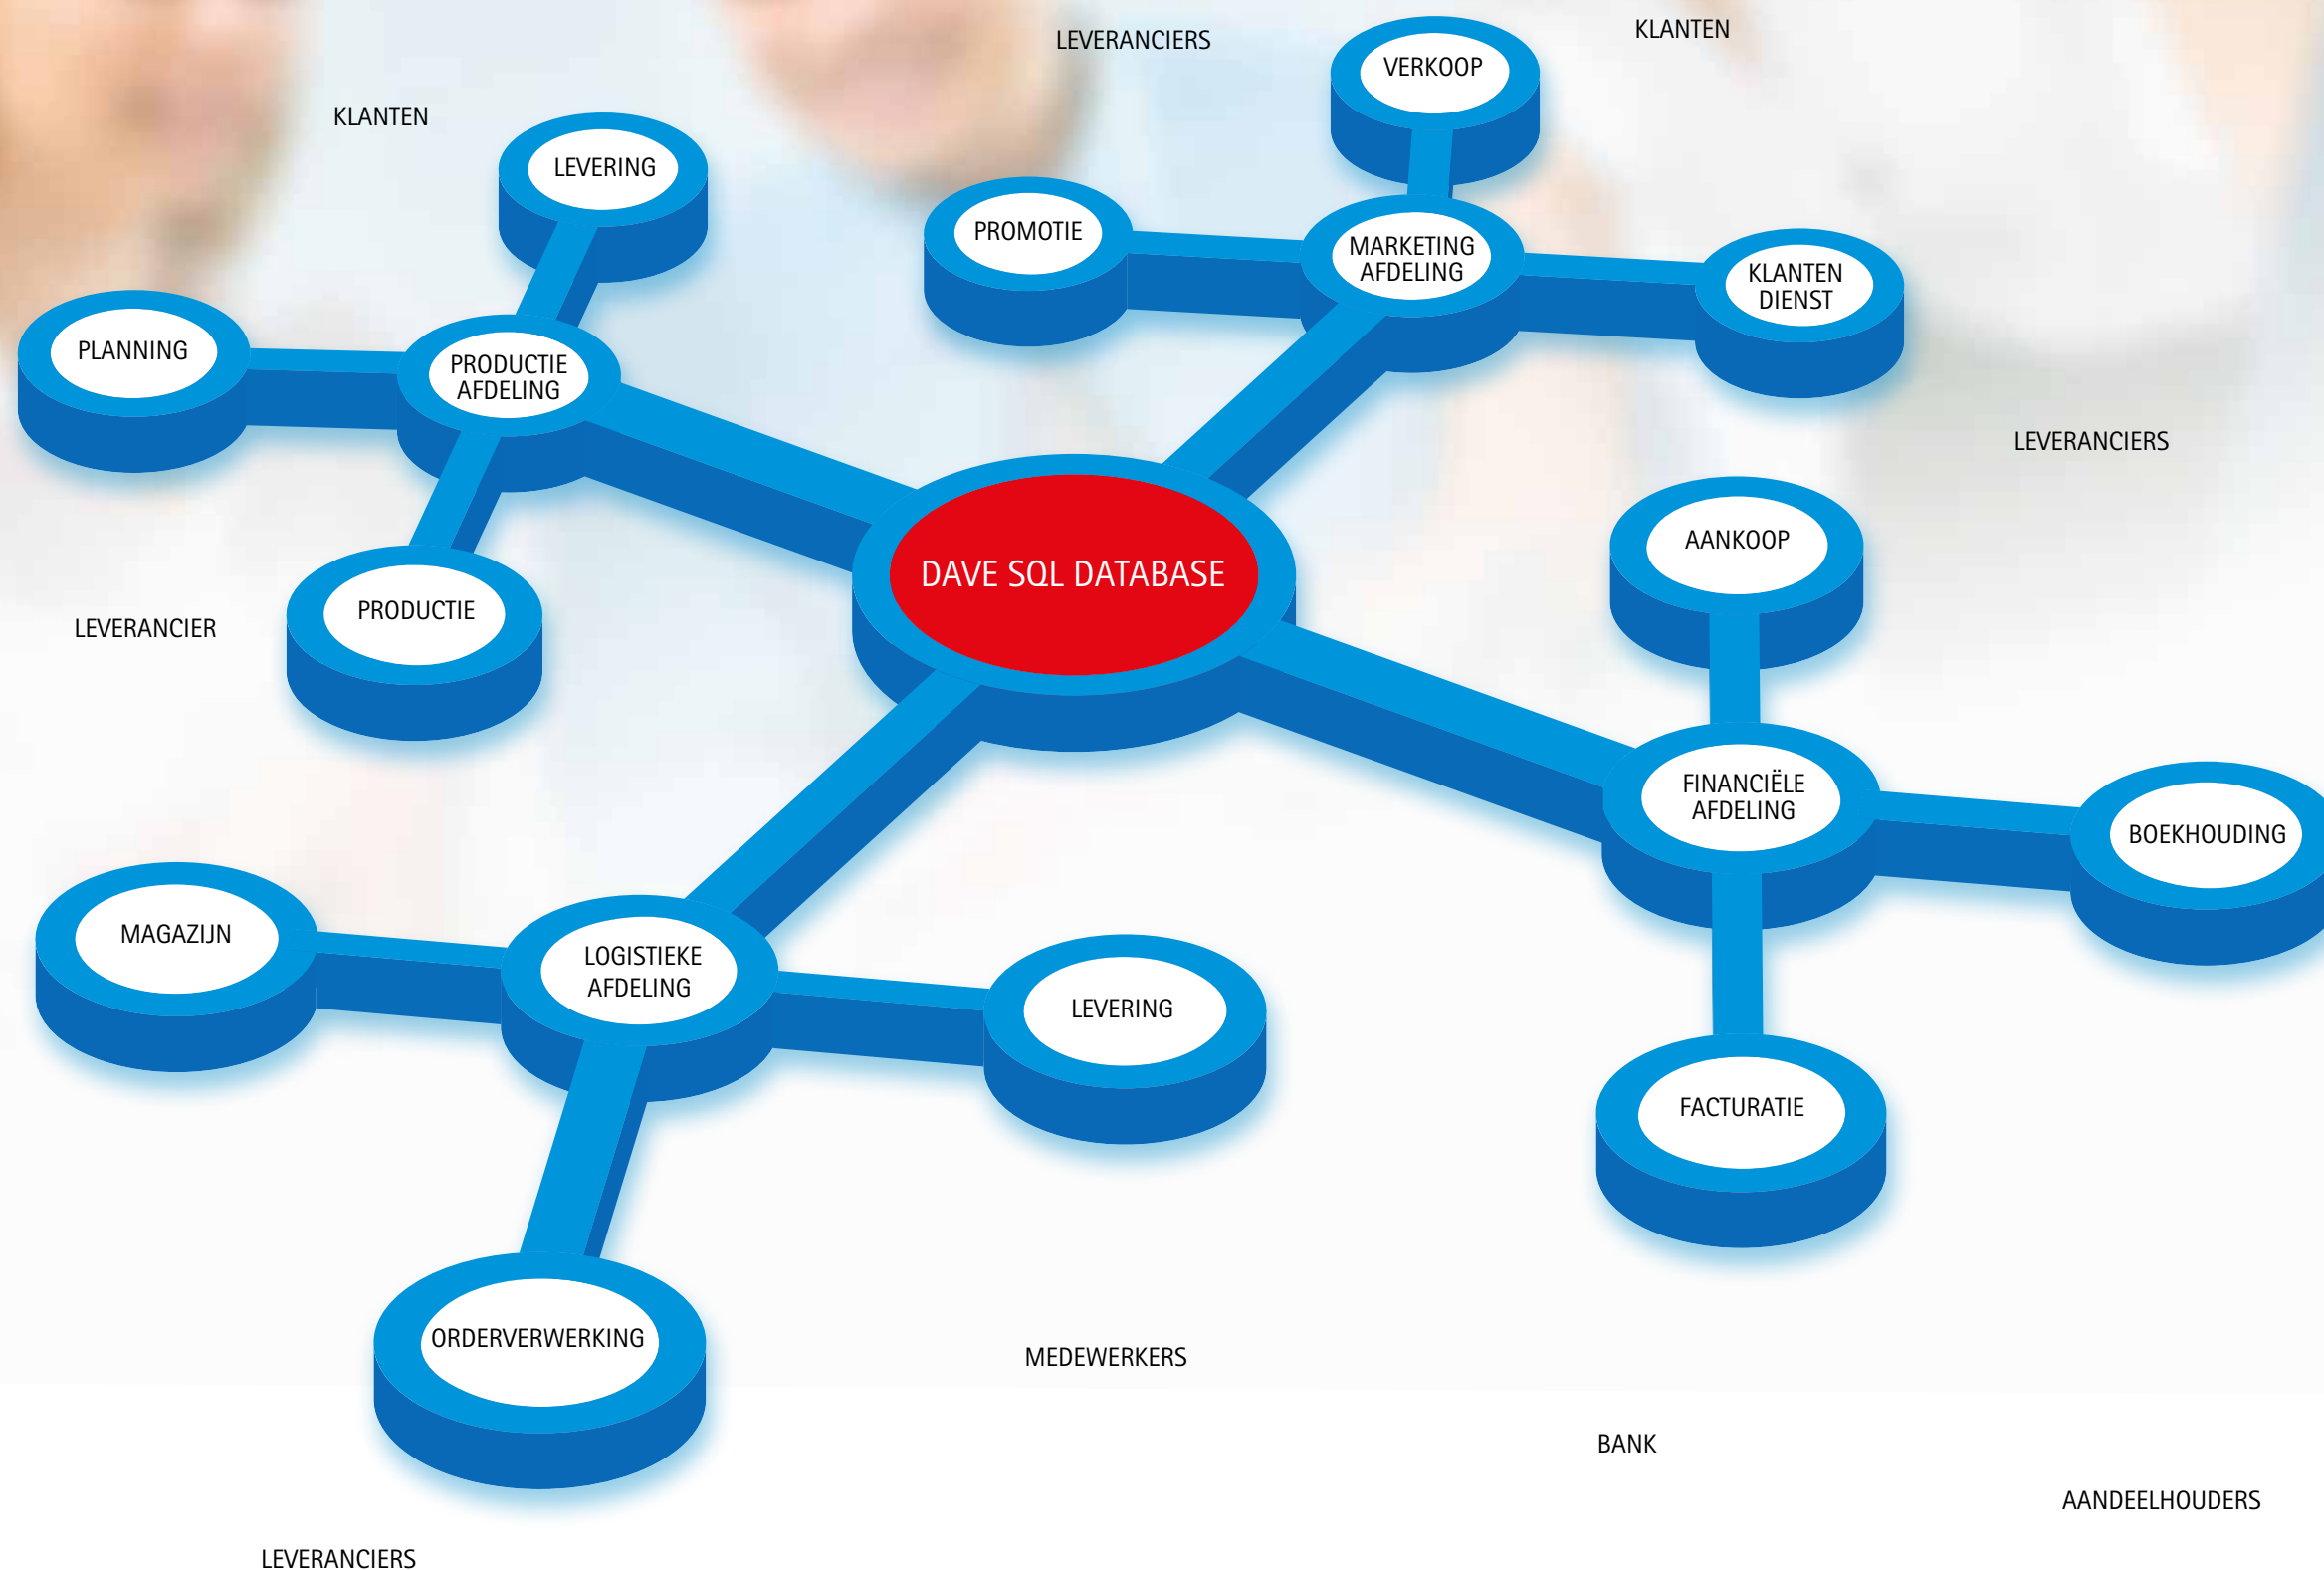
LEVERANCIERS

KLANTEN

VERKOOP

KLANTEN

LEVERING

PROMOTIE

MARKETING AFDELING

KLANTEN DIENST

PLANNING

PRODUCTIE AFDELING

LEVERANCIERS

DAVE SQL DATABASE

AANKOOP

PRODUCTIE

LEVERANCIER

FINANCIËLE AFDELING

BOEKHOUDING

MAGAZIJN

LOGISTIEKE AFDELING

LEVERING

FACTURATIE

ORDERVERWERKING

MEDEWERKERS

BANK

AANDEELHOUDERS

LEVERANCIERS